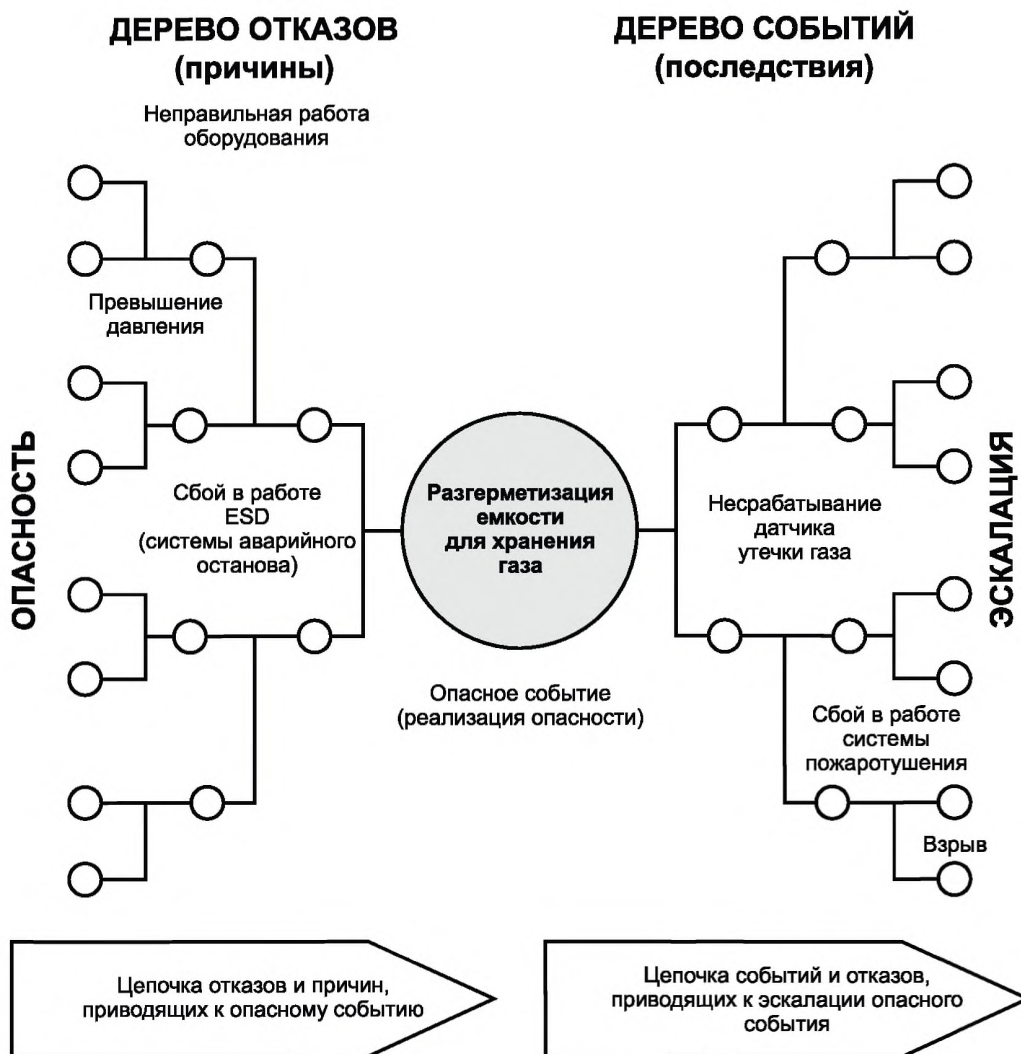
ДЕРЕВО ОТКАЗОВ
(причины)

ДЕРЕВО СОБЫТИЙ
(последствия)

Неправильная работа оборудования

Превышение давления

ОПАСНОСТЬ

Сбой в работе ESD (системы аварийного останова)

Разгерметизация емкости для хранения газа

Несрабатывание датчика утечки газа

ЭСКАЛАЦИЯ

Опасное событие (реализация опасности)

Сбой в работе системы пожаротушения

Взрыв

Цепочка отказов и причин, приводящих к опасному событию

Цепочка событий и отказов, приводящих к эскалации опасного события